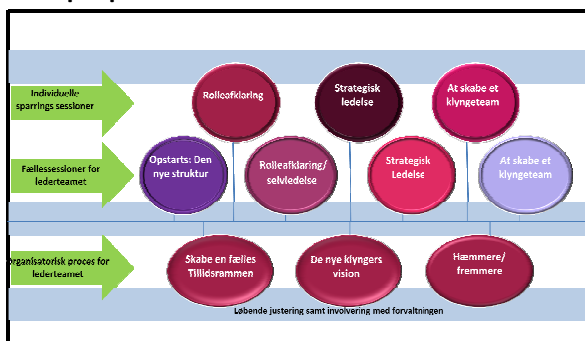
Individuelle sparrings sessioner

Rolleafklaring

Strategisk ledelse

At skabe et klyngeteam

Fællessessioner for lederteamet

Opstarts: Den nye struktur

Rolleafklaring/ selvledelse

Strategisk Ledelse

At skabe et klyngeteam

Organisatorisk proces for lederteamet

Skabe en fælles Tillidsrammen

De nye klyngers vision

Hæmmere/ fremmere

Løbende justering samt involvering med forvaltningen